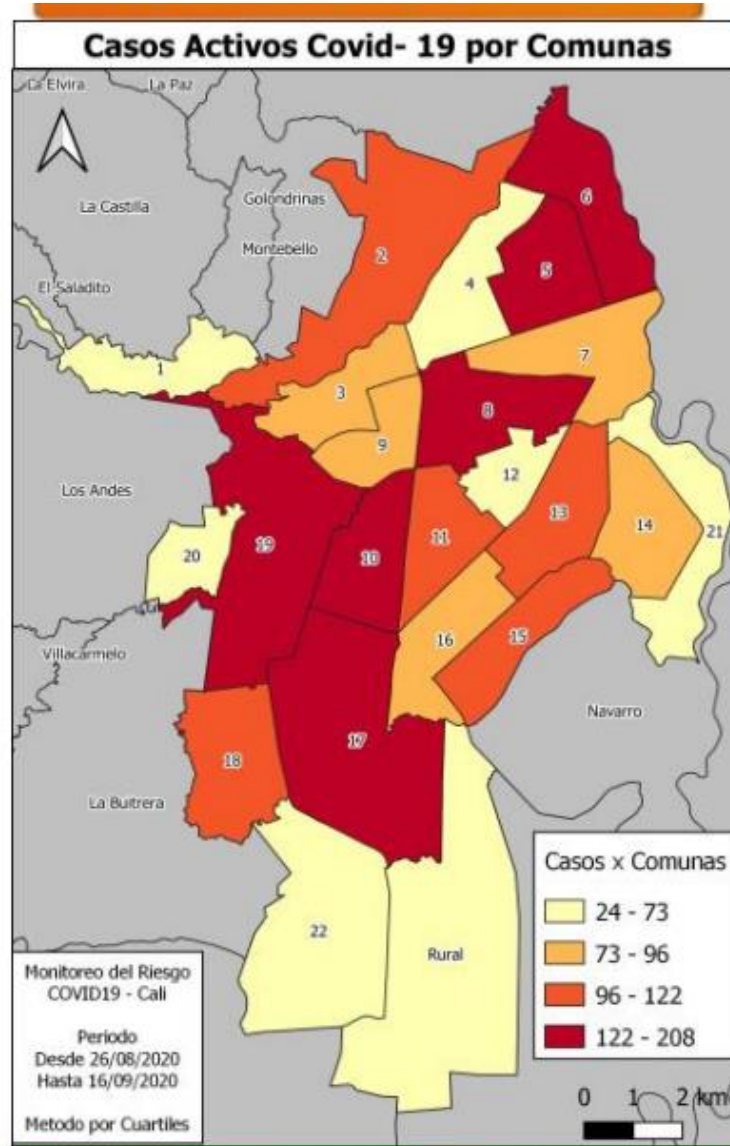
Casos Activos Covid- 19 por Comunas

La Elvira
La Paz
La Castilla
Golondrinas
Montebello
El Saladito
Los Andes
Villacarmelo
La Buitrera
Navarro

1
2
3
4
5
6
7
8
9
10
11
12
13
14
15
16
17
18
19
20
21
22
Rural

Casos x Comunas
24 - 73
73 - 96
96 - 122
122 - 208

Monitoreo del Riesgo COVID19 - Cali

Periodo
Desde 26/08/2020
Hasta 16/09/2020

Metodo por Cuartiles

0 1 2 km